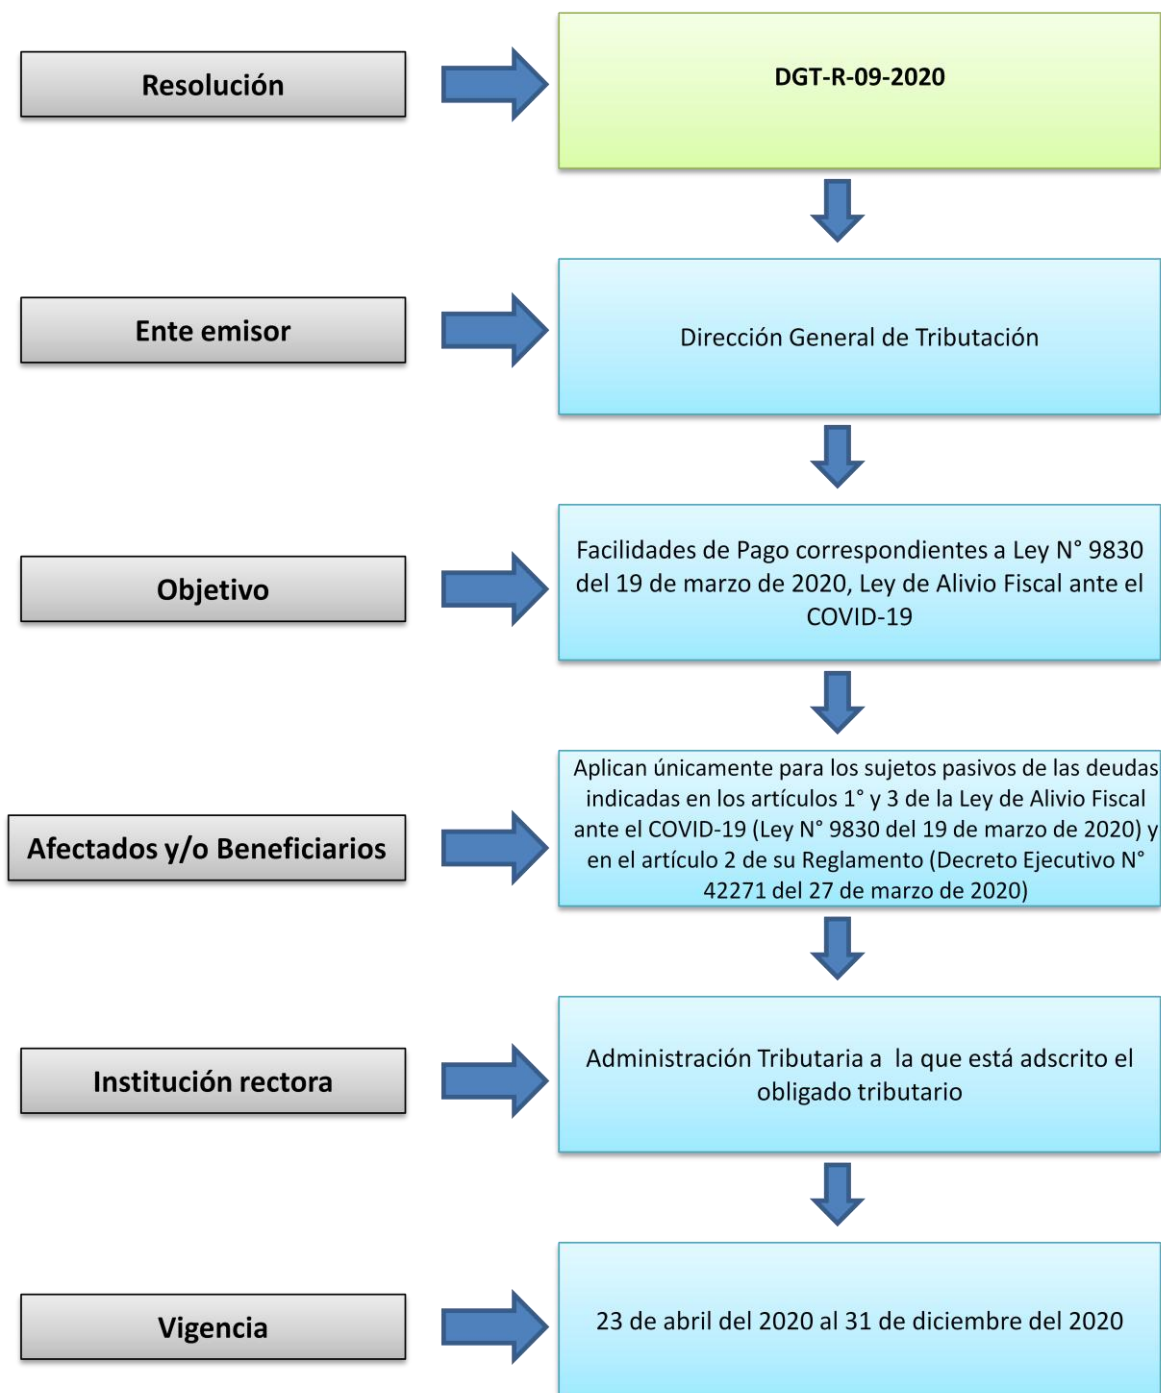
Resolución

DGT-R-09-2020

Ente emisor

Dirección General de Tributación

Objetivo

Facilidades de Pago correspondientes a Ley N° 9830 del 19 de marzo de 2020, Ley de Alivio Fiscal ante el COVID-19

Afectados y/o Beneficiarios

Aplican únicamente para los sujetos pasivos de las deudas indicadas en los artículos 1° y 3 de la Ley de Alivio Fiscal ante el COVID-19 (Ley N° 9830 del 19 de marzo de 2020) y en el artículo 2 de su Reglamento (Decreto Ejecutivo N° 42271 del 27 de marzo de 2020)

Institución rectora

Administración Tributaria a la que está adscrito el obligado tributario

Vigencia

23 de abril del 2020 al 31 de diciembre del 2020